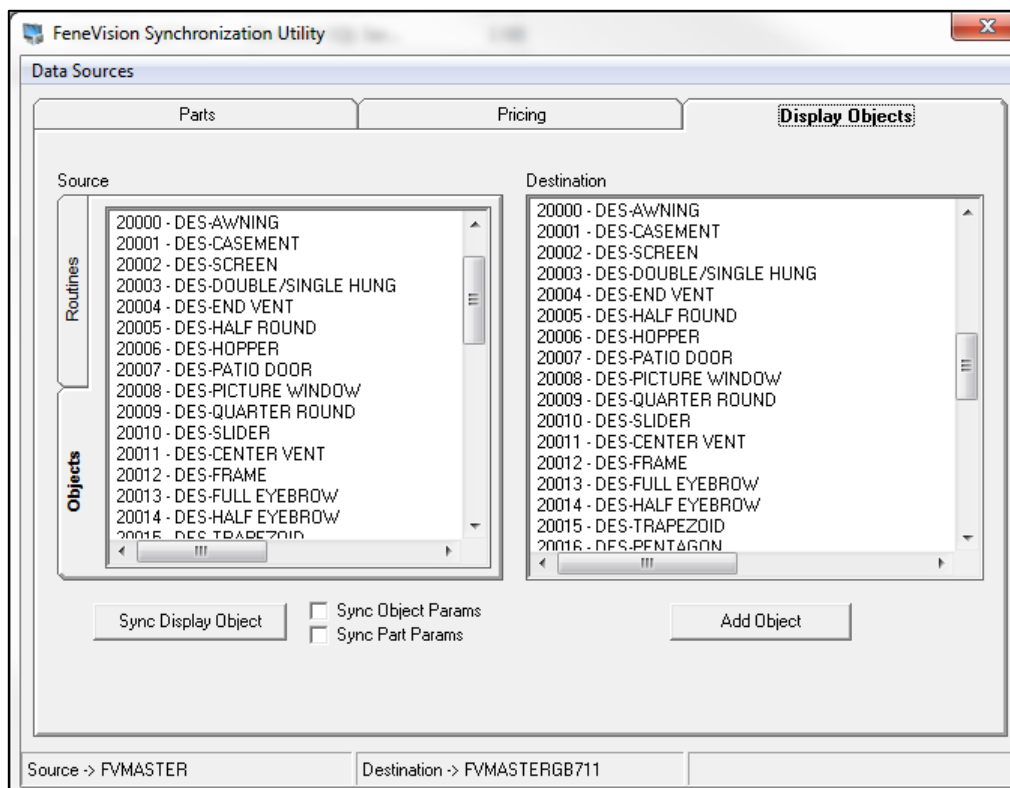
FeneVision Synchronization Utility

Data Sources

Parts
Pricing
Display Objects

Source

Routines
Objects

20000 - DES-AWNING
20001 - DES-CASEMENT
20002 - DES-SCREEN
20003 - DES-DOUBLE/SINGLE HUNG
20004 - DES-END VENT
20005 - DES-HALF ROUND
20006 - DES-HOPPER
20007 - DES-PATIO DOOR
20008 - DES-PICTURE WINDOW
20009 - DES-QUARTER ROUND
20010 - DES-SLIDER
20011 - DES-CENTER VENT
20012 - DES-FRAME
20013 - DES-FULL EYEBROW
20014 - DES-HALF EYEBROW
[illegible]

Destination

20000 - DES-AWNING
20001 - DES-CASEMENT
20002 - DES-SCREEN
20003 - DES-DOUBLE/SINGLE HUNG
20004 - DES-END VENT
20005 - DES-HALF ROUND
20006 - DES-HOPPER
20007 - DES-PATIO DOOR
20008 - DES-PICTURE WINDOW
20009 - DES-QUARTER ROUND
20010 - DES-SLIDER
20011 - DES-CENTER VENT
20012 - DES-FRAME
20013 - DES-FULL EYEBROW
20014 - DES-HALF EYEBROW
20015 - DES-TRAPEZOID
20016 - DES-PENTAGON

Sync Display Object
Sync Object Params
Sync Part Params
Add Object

Source -> FVMASTER
Destination -> FVMASTERGB711